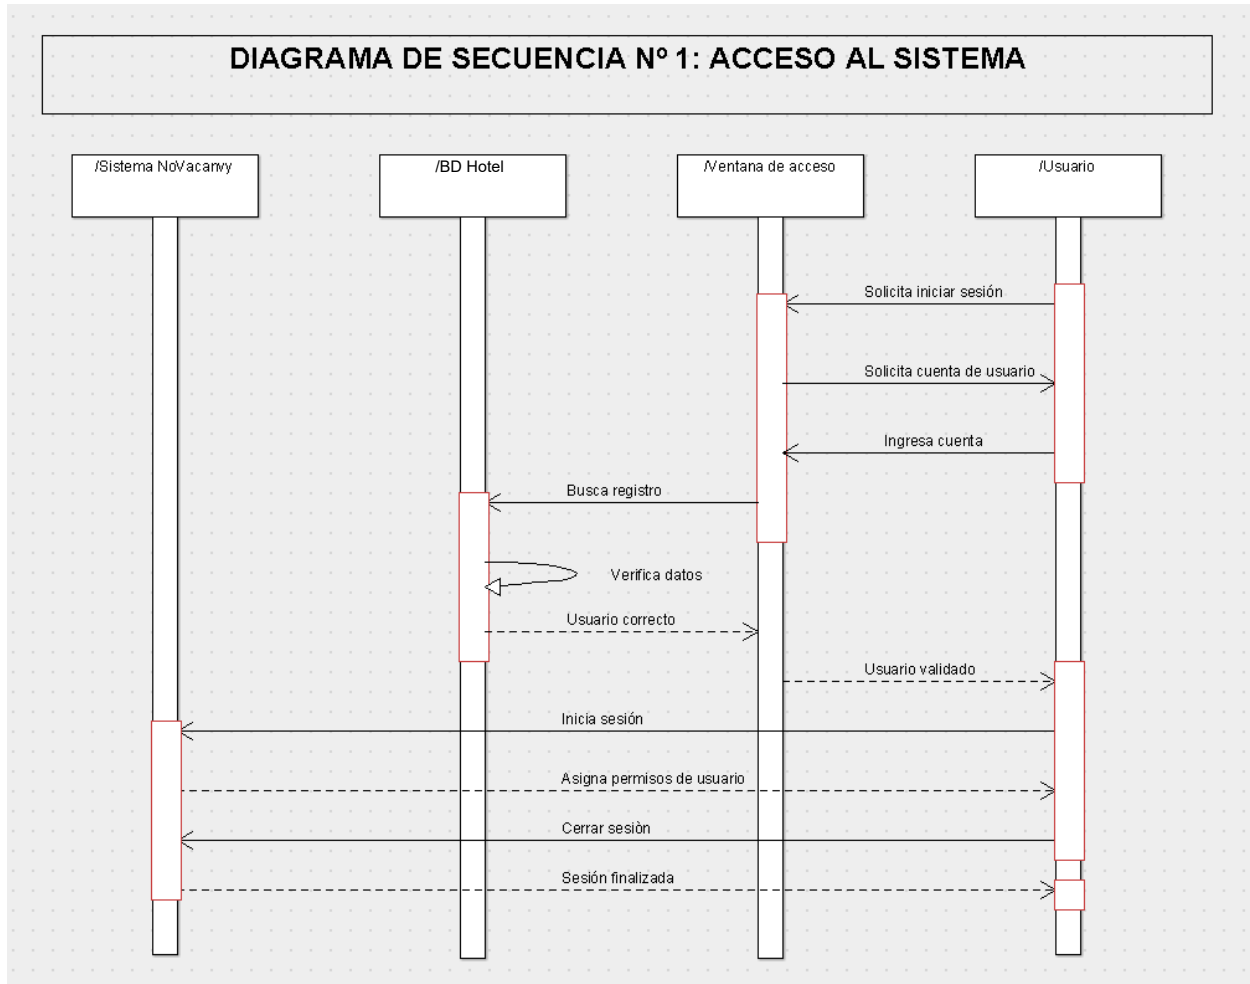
DIAGRAMA DE SECUENCIA Nº 1: ACCESO AL SISTEMA

/Sistema NoVacanvy

/BD Hotel

/Ventana de acceso

/Usuario

Solicita iniciar sesión

Solicita cuenta de usuario

Ingresa cuenta

Busca registro

Verifica datos

Usuario correcto

Usuario validado

Inicia sesión

Asigna permisos de usuario

Cerrar sesiòn

Sesión finalizada